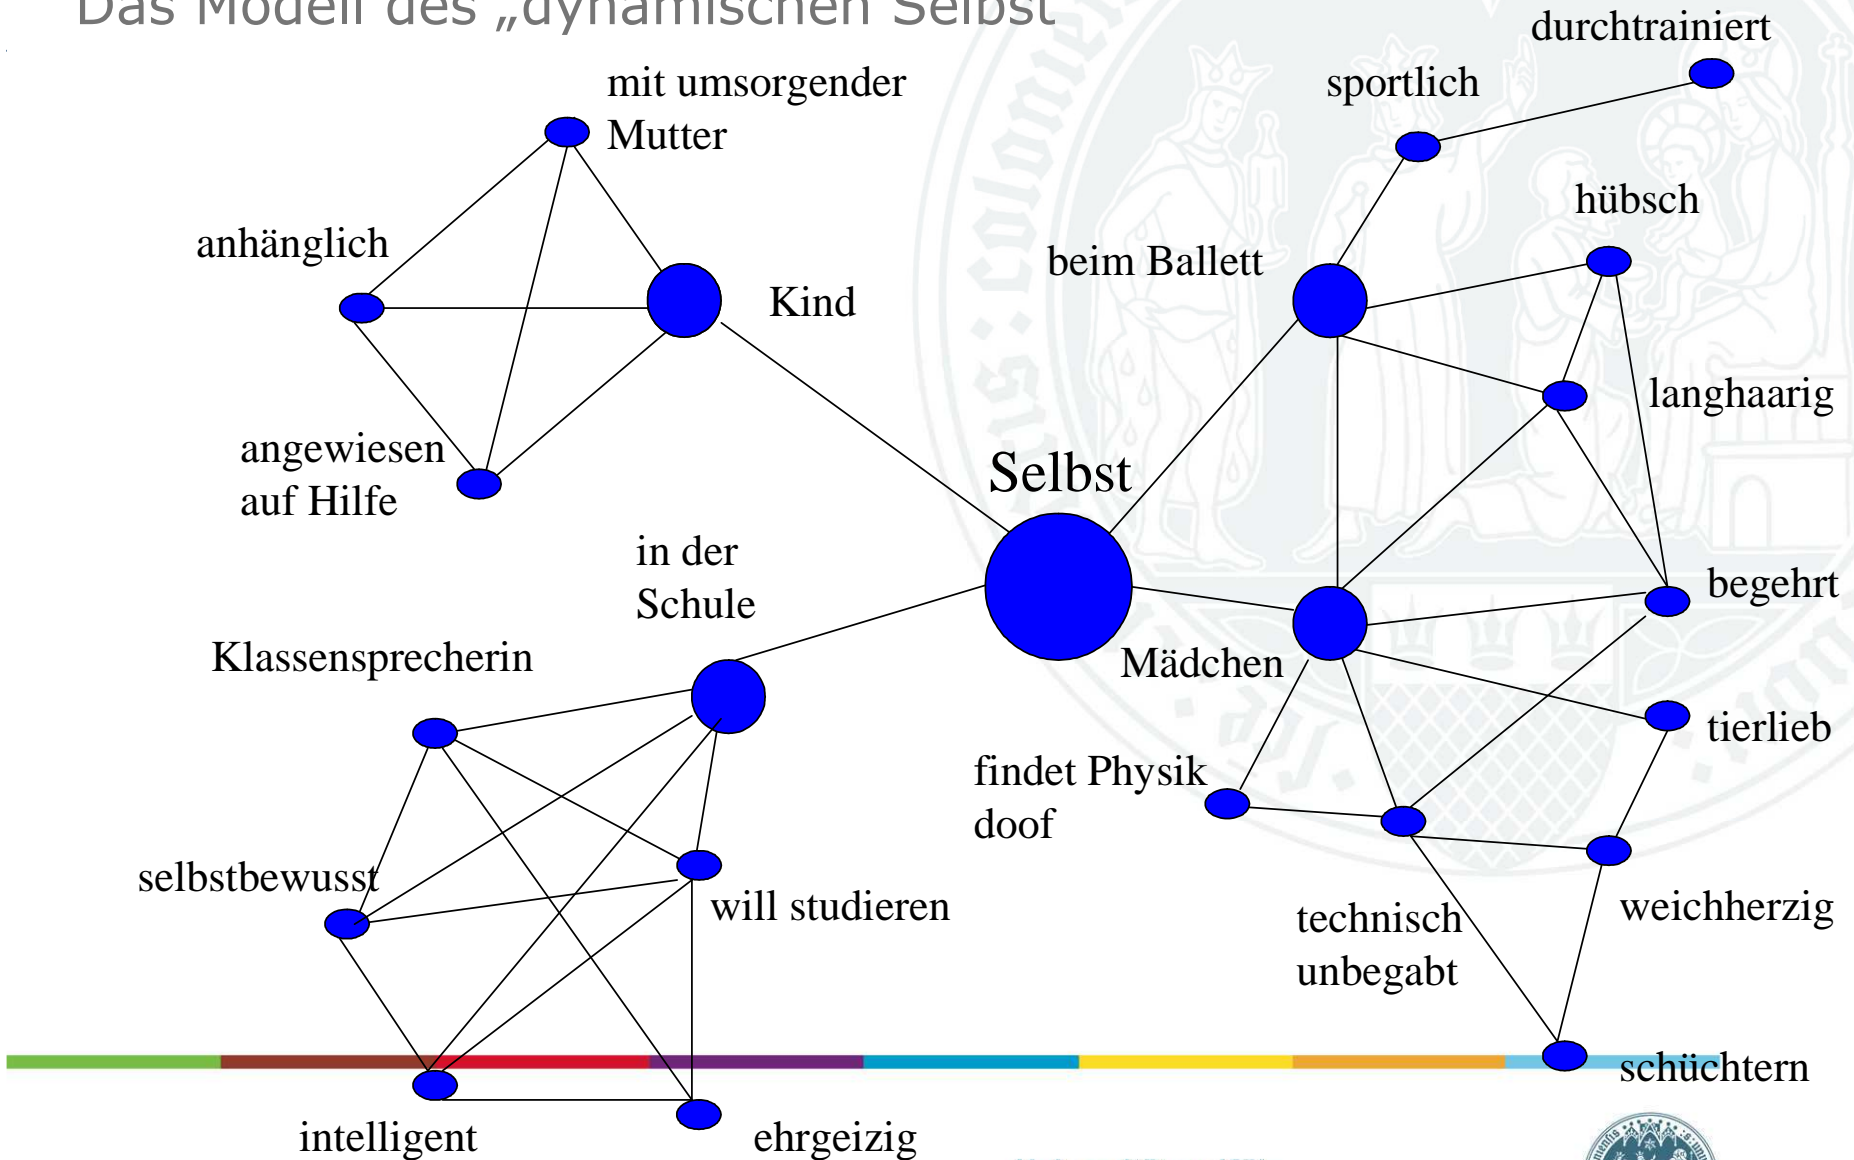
Das Modell des „dynamischen Selbst“

mit umsorgender Mutter

anhänglich

Kind

angewiesen auf Hilfe

durchtrainiert

sportlich

hübsch

beim Ballett

langhaarig

Selbst

in der Schule

Klassensprecherin

Mädchen

begehrt

tierlieb

findet Physik doof

selbstbewusst

will studieren

weichherzig

technisch unbegabt

schüchtern

intelligent

ehrgeizig